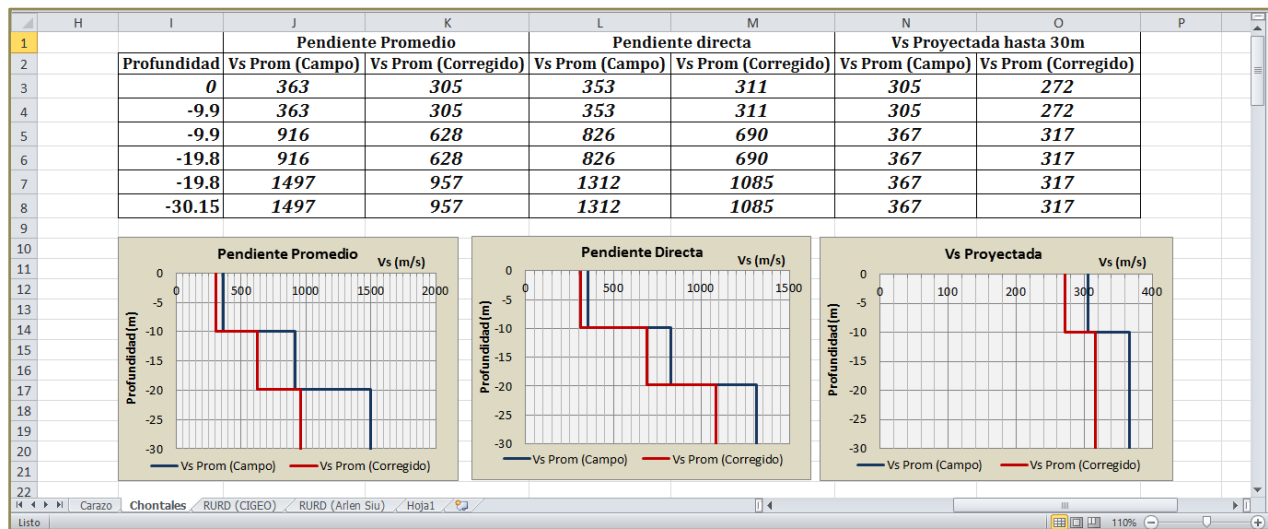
| | H | I | J | K | L | M | N | O | P |
|---|---|---|---|---|---|---|---|---|---|
| 1 | | | Pendiente Promedio | | Pendiente directa | | Vs Proyectada hasta 30m | | |
| 2 | | Profundidad | Vs Prom (Campo) | Vs Prom (Corregido) | Vs Prom (Campo) | Vs Prom (Corregido) | Vs Prom (Campo) | Vs Prom (Corregido) | |
| 3 | | 0 | 363 | 305 | 353 | 311 | 305 | 272 | |
| 4 | | -9.9 | 363 | 305 | 353 | 311 | 305 | 272 | |
| 5 | | -9.9 | 916 | 628 | 826 | 690 | 367 | 317 | |
| 6 | | -19.8 | 916 | 628 | 826 | 690 | 367 | 317 | |
| 7 | | -19.8 | 1497 | 957 | 1312 | 1085 | 367 | 317 | |
| 8 | | -30.15 | 1497 | 957 | 1312 | 1085 | 367 | 317 | |

9
10
11
12
13
14
15
16
17
18
19
20
21
22

Pendiente Promedio
Vs (m/s)
0 500 1000 1500 2000
0 -5 -10 -15 -20 -25 -30
Profundidad (m)
Vs Prom (Campo) Vs Prom (Corregido)

Pendiente Directa
Vs (m/s)
0 500 1000 1500
0 -5 -10 -15 -20 -25 -30
Profundidad (m)
Vs Prom (Campo) Vs Prom (Corregido)

Vs Proyectada
Vs (m/s)
0 100 200 300 400
0 -5 -10 -15 -20 -25 -30
Profundidad (m)
Vs Prom (Campo) Vs Prom (Corregido)

Carazo | Chontales | RURD (CIGEO) | RURD (Arlen Siu) | Hoja1

Listo 110%